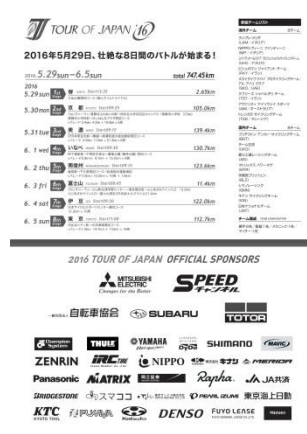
TOUR OF JAPAN 16

2016年5月29日、壮絶な8日間のバトルが始まる!

2016 5.29sun～6.5sun total 747.45km

| 2016 | | | |
|---|---|---|---|
| 5.29 sun | 1st | 堺 | 2.65km |
| 5.30 mon | 2nd | 京都 | 105.0km |
| 5.31 tue | 3rd | 美濃 | 139.4km |
| 6. 1 wed | 4th | いなべ | 130.7km |
| 6. 2 thu | 5th | 南信州 | 123.6km |
| 6. 3 fri | 6th | 富士山 | 11.4km |
| 6. 4 sat | 7th | 伊豆 | 122.0km |
| 6. 5 sun | 8th | 東京 | 112.7km |

2016 TOUR OF JAPAN OFFICIAL SPONSORS

MITSUBISHI ELECTRIC Changes for the Better
SPEED チャンネル
自転車協会
SUBARU
TOTOR
Champion System
THULE
YAMAHA
SHIMANO
MAVIC
ZENRIN
IRC tire
NIPPO
MERIDA
Panasonic
MATRIX
Rapha.
JA共済
BRIDGESTONE
スマコロ
東京港上日動
KTC
DENSO
FUYO LEASE